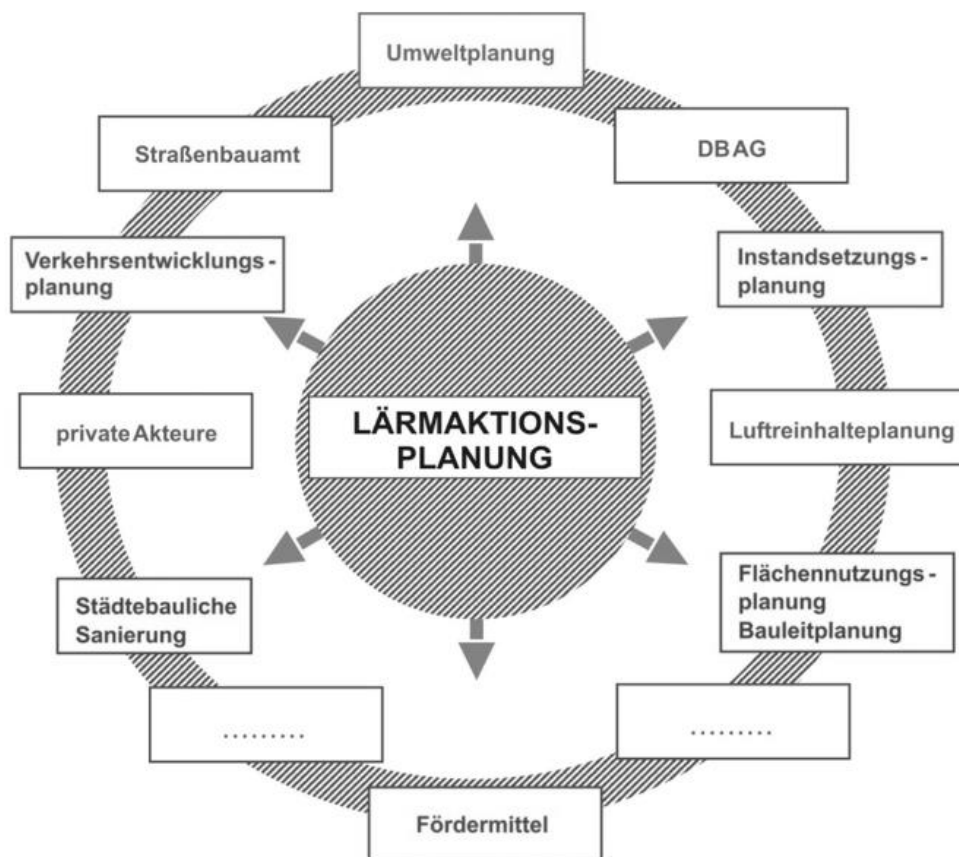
Umweltplanung

Straßenbauamt

DB AG

Verkehrsentwicklungs-planung

Instandsetzungs-planung

private Akteure

LÄRMAKTIONS-PLANUNG

Luftreinhalteplanung

Städtebauliche Sanierung

Flächennutzungs-planung
Bauleitplanung

.........

.........

Fördermittel